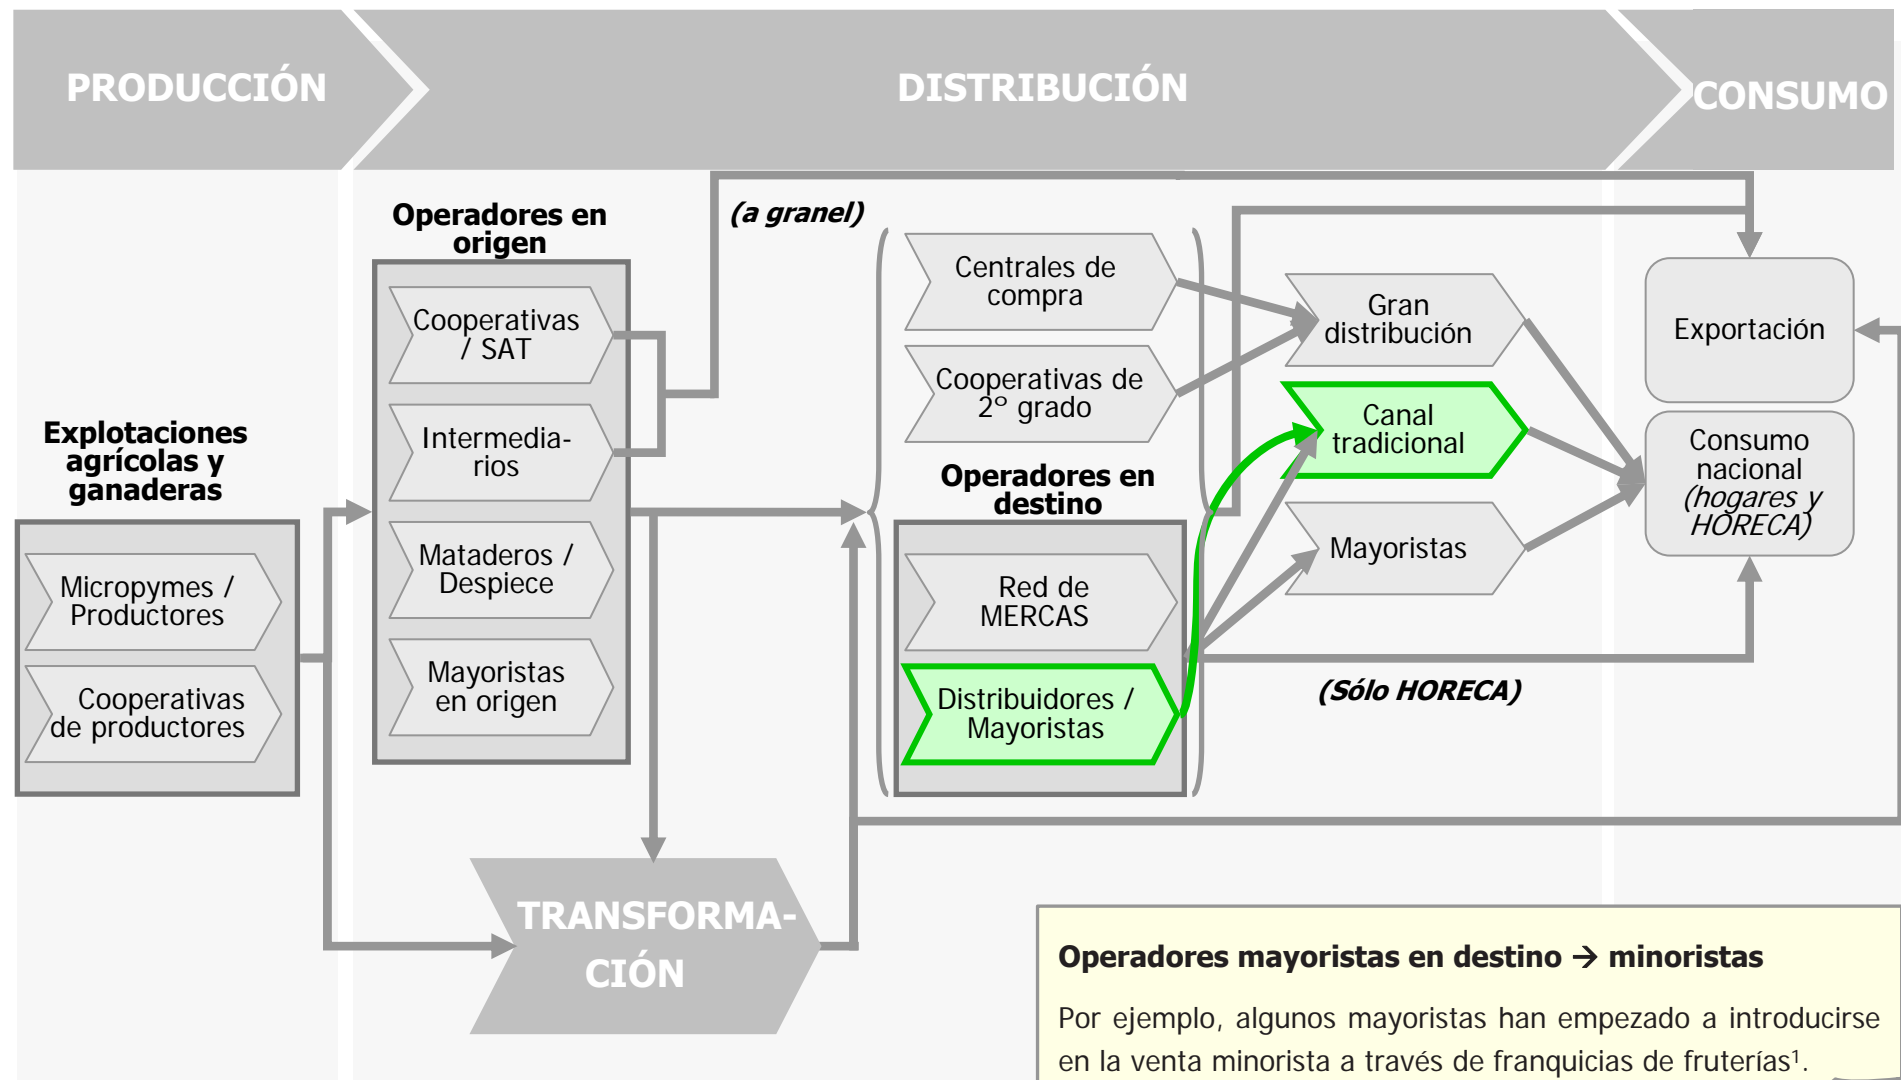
PRODUCCIÓN

DISTRIBUCIÓN

CONSUMO

Explotaciones agrícolas y ganaderas

Micropymes / Productores

Cooperativas de productores

Operadores en origen

Cooperativas / SAT

Intermediarios

Mataderos / Despiece

Mayoristas en origen

(a granel)

Centrales de compra

Cooperativas de 2º grado

Operadores en destino

Red de MERCAS

Distribuidores / Mayoristas

Gran distribución

Canal tradicional

Mayoristas

(Sólo HORECA)

Exportación

Consumo nacional (hogares y HORECA)

TRANSFORMACIÓN

Operadores mayoristas en destino → minoristas

Por ejemplo, algunos mayoristas han empezado a introducirse en la venta minorista a través de franquicias de fruterías$^1$.